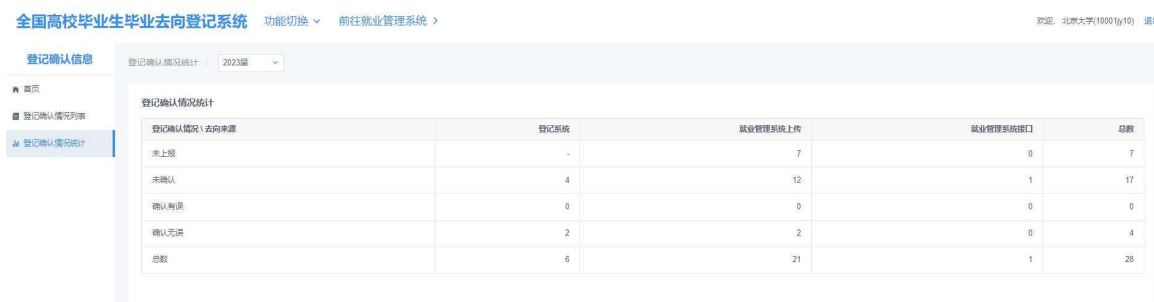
全国高校毕业生毕业去向登记系统 功能切换 ∨ 前往就业管理系统 >

欢迎，北京大学(10001jy10) 退

登记确认信息

首页

登记确认情况列表

登记确认情况统计

登记确认情况统计 / 2023届 ∨

登记确认情况统计

| 登记确认情况 \ 去向来源 | 登记系统 | 就业管理系统上传 | 就业管理系统接口 | 总数 |
|---|---|---|---|---|
| 未上报 | - | 7 | 0 | 7 |
| 未确认 | 4 | 12 | 1 | 17 |
| 确认有误 | 0 | 0 | 0 | 0 |
| 确认无误 | 2 | 2 | 0 | 4 |
| 总数 | 6 | 21 | 1 | 28 |